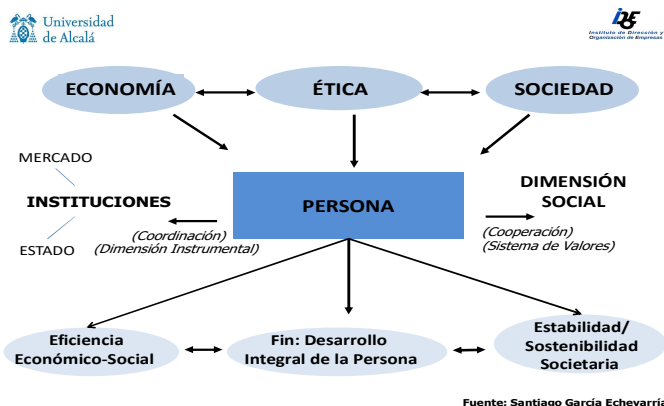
Universidad de Alcalá

IDOE
Instituto de Dirección y Organización de Empresas

ECONOMÍA

ÉTICA

SOCIEDAD

MERCADO

INSTITUCIONES

ESTADO

PERSONA

DIMENSIÓN SOCIAL

(Coordinación)
(Dimensión Instrumental)

(Cooperación)
(Sistema de Valores)

Eficiencia Económico-Social

Fin: Desarrollo Integral de la Persona

Estabilidad/ Sostenibilidad Societaria

Fuente: Santiago García Echevarría